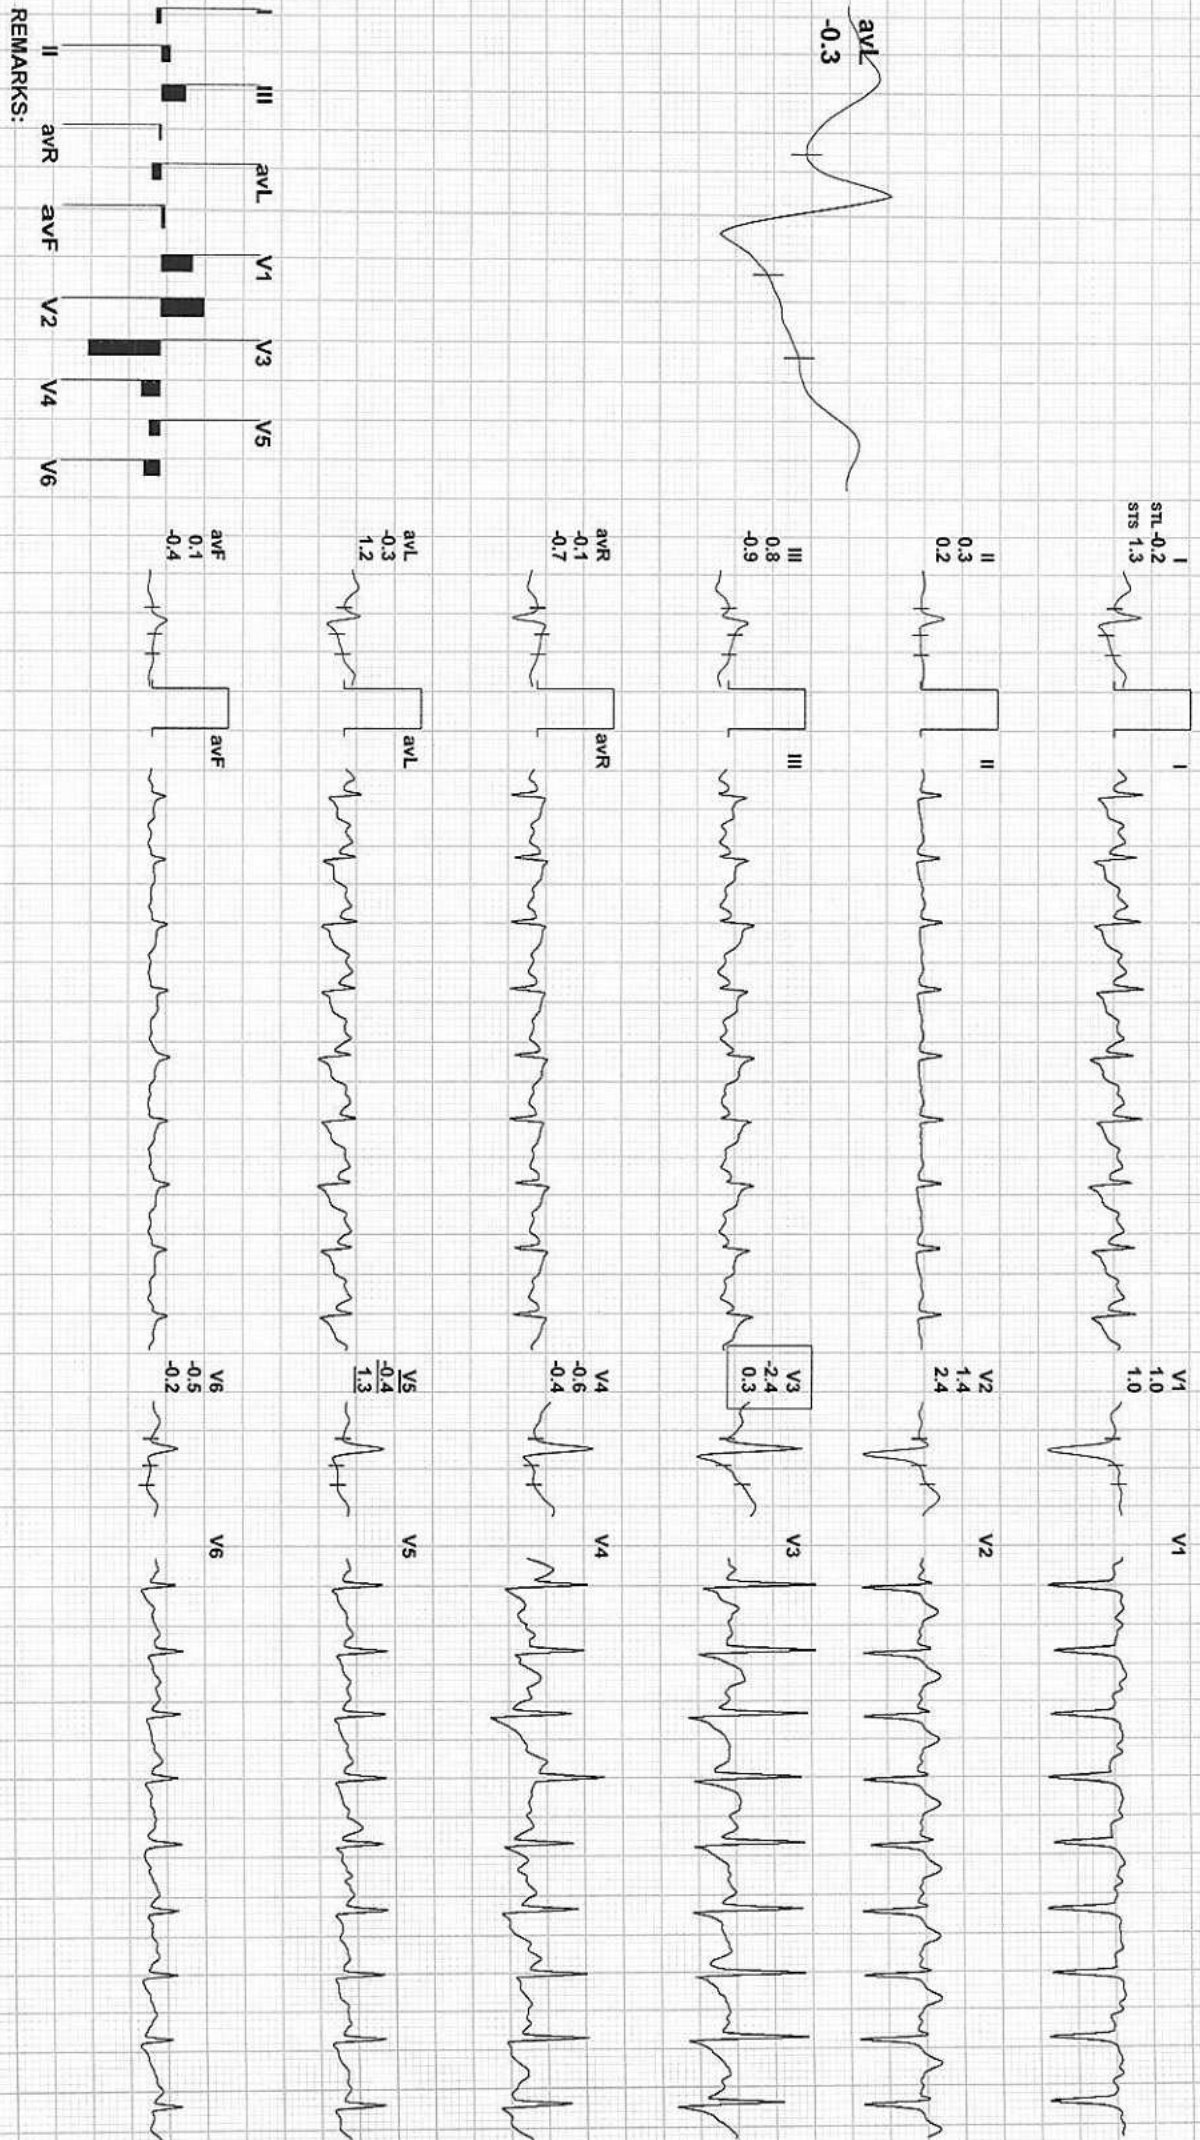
avL
-0.3

I
III
avL
V1
V3
V5

II
avR
avF
V2
V4
V6

REMARKS:

I
STL -0.2
STS 1.3

II
0.3
0.2

III
0.8
-0.9

avR
-0.1
-0.7

avL
-0.3
1.2

avF
0.1
-0.4

I
II
III
avR
avL
avF

V1
1.0
1.0

V2
1.4
2.4

V3
-2.4
0.3

V4
-0.6
-0.4

V5
-0.4
1.3

V6
-0.5
-0.2

V1
V2
V3
V4
V5
V6